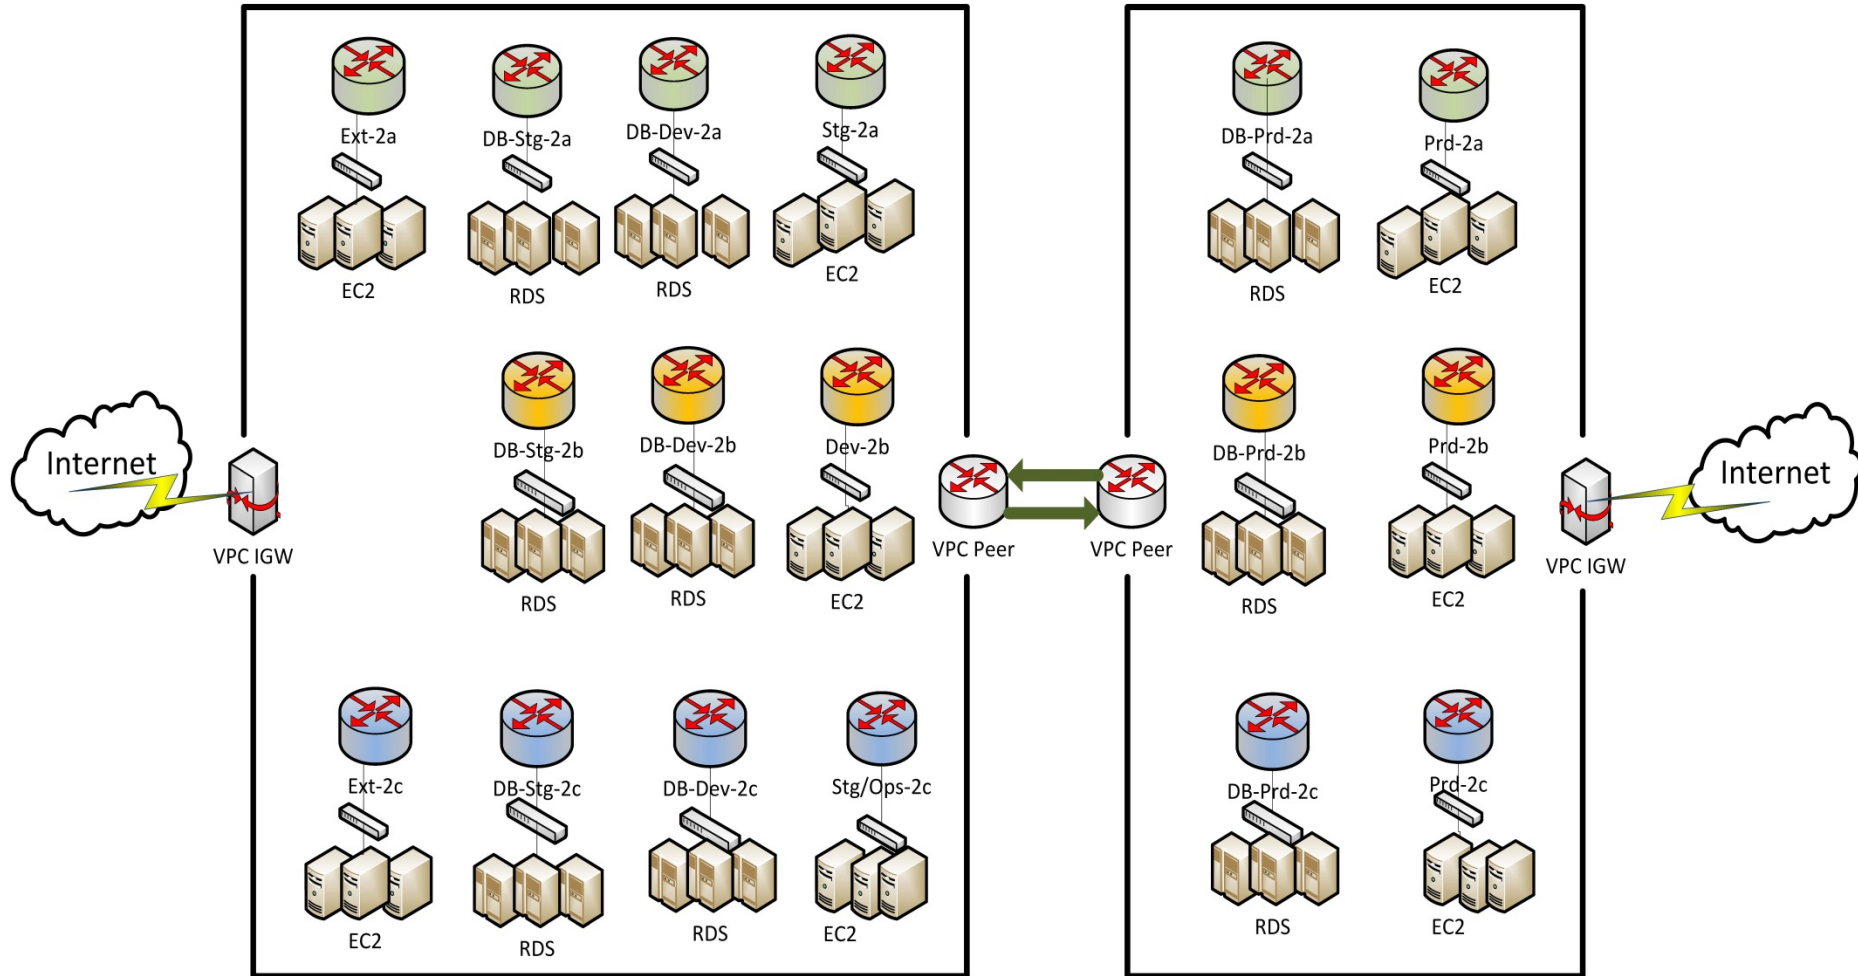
Ext-2a
EC2

DB-Stg-2a
RDS

DB-Dev-2a
RDS

Stg-2a
EC2

DB-Prd-2a
RDS

Prd-2a
EC2

Internet

VPC IGW

DB-Stg-2b
RDS

DB-Dev-2b
RDS

Dev-2b
EC2

VPC Peer

VPC Peer

DB-Prd-2b
RDS

Prd-2b
EC2

VPC IGW

Internet

Ext-2c
EC2

DB-Stg-2c
RDS

DB-Dev-2c
RDS

Stg/Ops-2c
EC2

DB-Prd-2c
RDS

Prd-2c
EC2